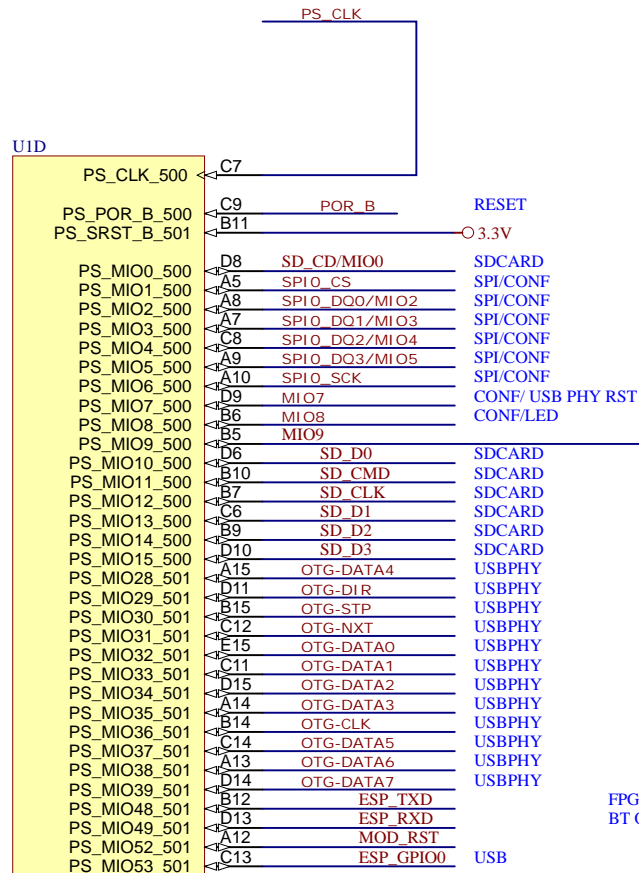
PS_CLK

U1D

PS_CLK_500 C7
PS_POR_B_500 C9 POR_B RESET
PS_SRST_B_501 B11 3.3V
PS_MIO0_500 D8 SD_CD/MIO0 SDCARD
PS_MIO1_500 A5 SPI0_CS SPI/CONF
PS_MIO2_500 A8 SPI0_DQ0/MIO2 SPI/CONF
PS_MIO3_500 A7 SPI0_DQ1/MIO3 SPI/CONF
PS_MIO4_500 C8 SPI0_DQ2/MIO4 SPI/CONF
PS_MIO5_500 A9 SPI0_DQ3/MIO5 SPI/CONF
PS_MIO6_500 A10 SPI0_SCK SPI/CONF
PS_MIO7_500 D9 MIO7 CONF/ USB PHY RST
PS_MIO8_500 B6 MIO8 CONF/LED
PS_MIO9_500 B5 MIO9
PS_MIO10_500 D6 SD_D0 SDCARD
PS_MIO11_500 B10 SD_CMD SDCARD
PS_MIO12_500 B7 SD_CLK SDCARD
PS_MIO13_500 C6 SD_D1 SDCARD
PS_MIO14_500 B9 SD_D2 SDCARD
PS_MIO15_500 D10 SD_D3 SDCARD
PS_MIO28_501 A15 OTG-DATA4 USBPHY
PS_MIO29_501 D11 OTG-DIR USBPHY
PS_MIO30_501 B15 OTG-STP USBPHY
PS_MIO31_501 C12 OTG-NXT USBPHY
PS_MIO32_501 E15 OTG-DATA0 USBPHY
PS_MIO33_501 C11 OTG-DATA1 USBPHY
PS_MIO34_501 D15 OTG-DATA2 USBPHY
PS_MIO35_501 A14 OTG-DATA3 USBPHY
PS_MIO36_501 B14 OTG-CLK USBPHY
PS_MIO37_501 C14 OTG-DATA5 USBPHY
PS_MIO38_501 A13 OTG-DATA6 USBPHY
PS_MIO39_501 D14 OTG-DATA7 USBPHY
PS_MIO48_501 B12 ESP_TXD FPG
PS_MIO49_501 D13 ESP_RXD BT C
PS_MIO52_501 A12 MOD_RST
PS_MIO53_501 C13 ESP_GPIO0 USB